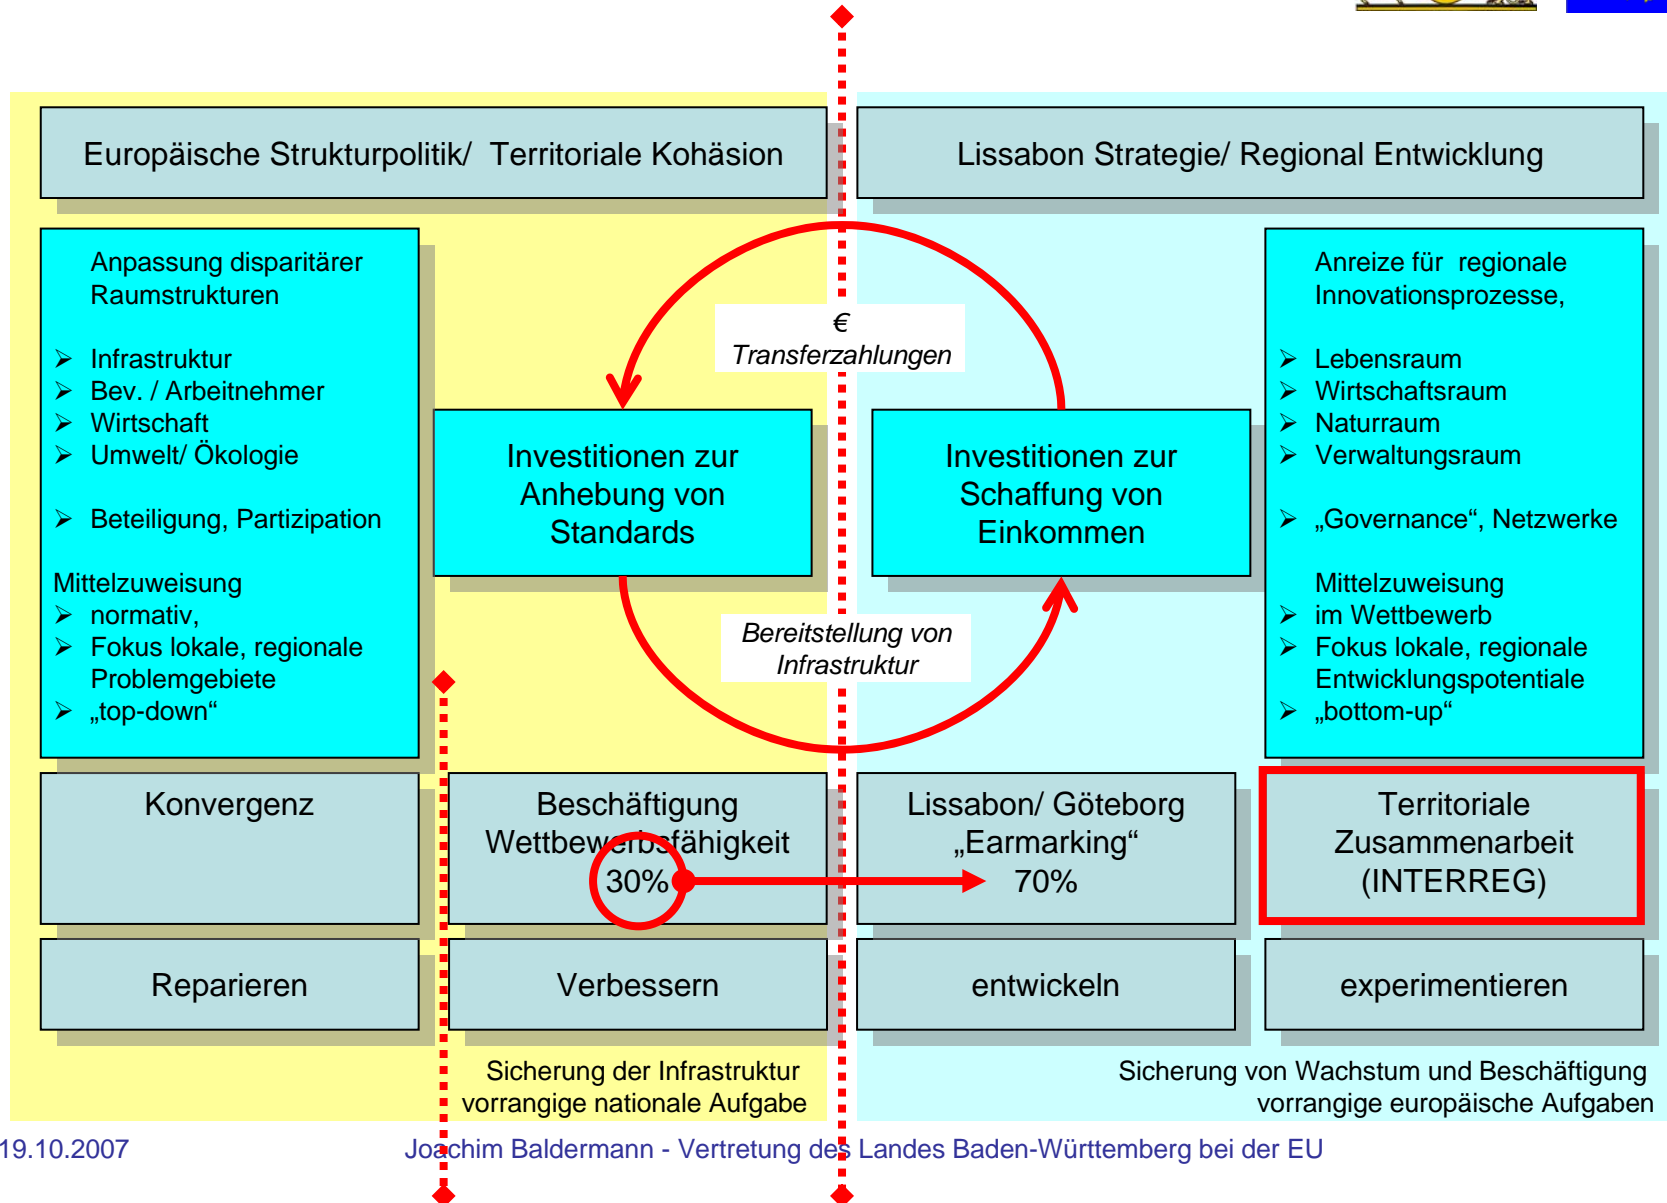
Europäische Strukturpolitik/ Territoriale Kohäsion

Lissabon Strategie/ Regional Entwicklung

Anpassung disparitärer Raumstrukturen

➢ Infrastruktur
➢ Bev. / Arbeitnehmer
➢ Wirtschaft
➢ Umwelt/ Ökologie

➢ Beteiligung, Partizipation

Mittelzuweisung
➢ normativ,
➢ Fokus lokale, regionale Problemgebiete
➢ „top-down“

€
Transferzahlungen

Investitionen zur Anhebung von Standards

Investitionen zur Schaffung von Einkommen

Bereitstellung von Infrastruktur

Anreize für regionale Innovationsprozesse,

➢ Lebensraum
➢ Wirtschaftsraum
➢ Naturraum
➢ Verwaltungsraum

➢ „Governance“, Netzwerke

Mittelzuweisung
➢ im Wettbewerb
➢ Fokus lokale, regionale Entwicklungspotentiale
➢ „bottom-up“

Konvergenz

Beschäftigung Wettbewerbsfähigkeit 30%

Lissabon/ Göteborg „Earmarking“ 70%

Territoriale Zusammenarbeit (INTERREG)

Reparieren

Verbessern

entwickeln

experimentieren

Sicherung der Infrastruktur vorrangige nationale Aufgabe

Sicherung von Wachstum und Beschäftigung vorrangige europäische Aufgaben

19.10.2007

Joachim Baldermann - Vertretung des Landes Baden-Württemberg bei der EU